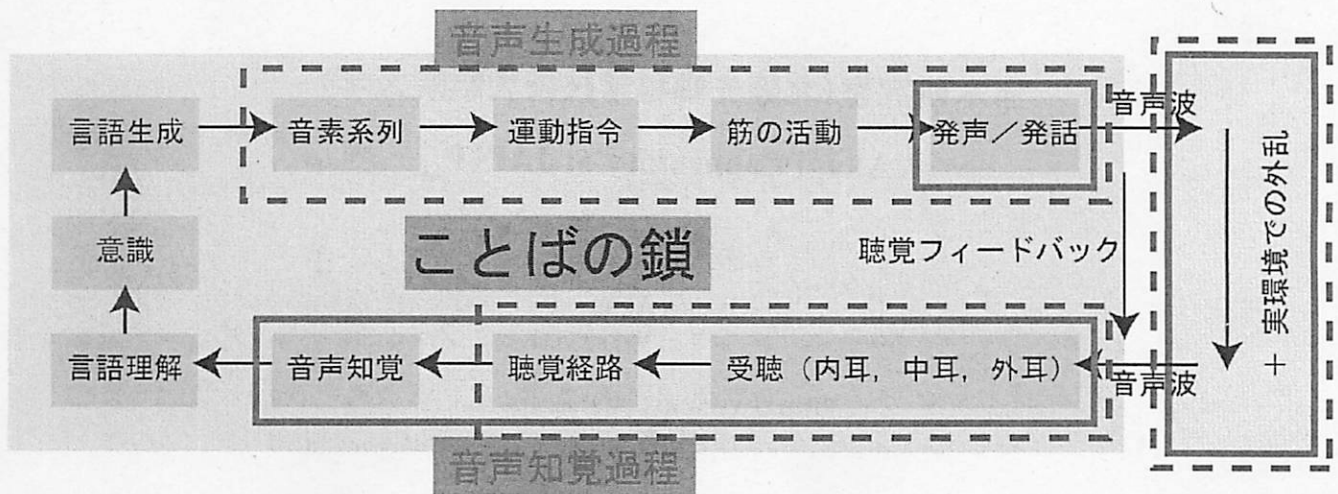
音声生成過程

言語生成

音素系列

運動指令

筋の活動

発声／発話

音声波

意識

ことばの鎖

聴覚フィードバック

実環境での外乱

＋

言語理解

音声知覚

聴覚経路

受聴（内耳，中耳，外耳）

音声波

音声知覚過程